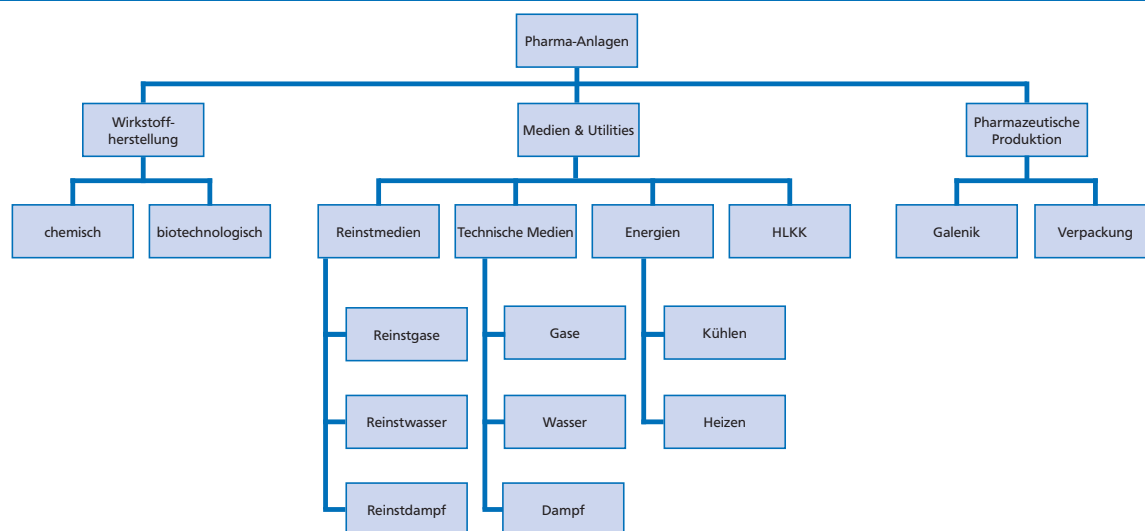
Pharma-Anlagen

Wirkstoffherstellung

Medien & Utilities

Pharmazeutische Produktion

chemisch

biotechnologisch

Reinstmedien

Technische Medien

Energien

HLKK

Galenik

Verpackung

Reinstgase

Reinstwasser

Reinstdampf

Gase

Wasser

Dampf

Kühlen

Heizen